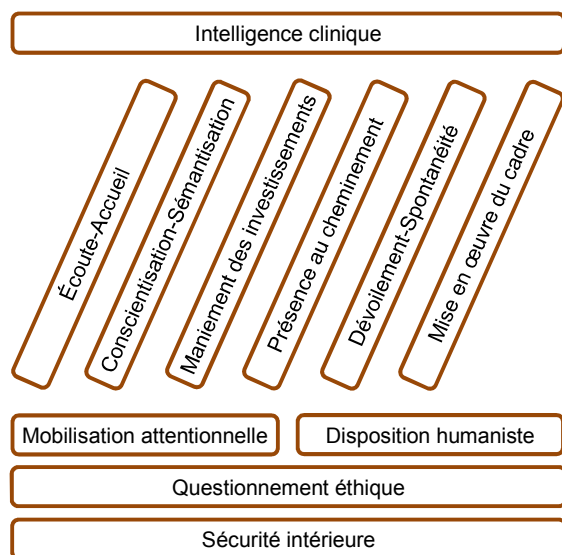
Intelligence clinique

Écoute-Accueil

Conscientisation-Sémantisation

Maniement des investissements

Présence au cheminement

Dévoilement-Spontanéité

Mise en œuvre du cadre

Mobilisation attentionnelle

Disposition humaniste

Questionnement éthique

Sécurité intérieure